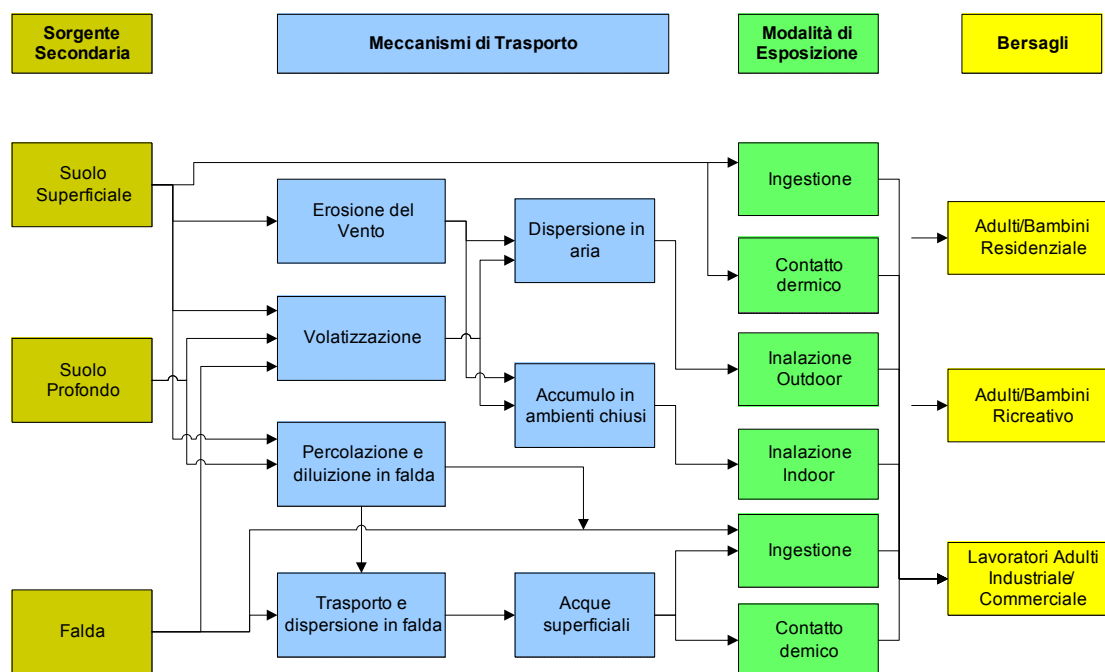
Sorgente Secondaria

Meccanismi di Trasporto

Modalità di Esposizione

Bersagli

Suolo Superficiale

Suolo Profondo

Falda

Erosione del Vento

Volatizzazione

Percolazione e diluizione in falda

Trasporto e dispersione in falda

Dispersione in aria

Accumulo in ambienti chiusi

Acque superficiali

Ingestione

Contatto dermico

Inalazione Outdoor

Inalazione Indoor

Ingestione

Contatto demico

Adulti/Bambini Residenziale

Adulti/Bambini Ricreativo

Lavoratori Adulti Industriale/ Commerciale